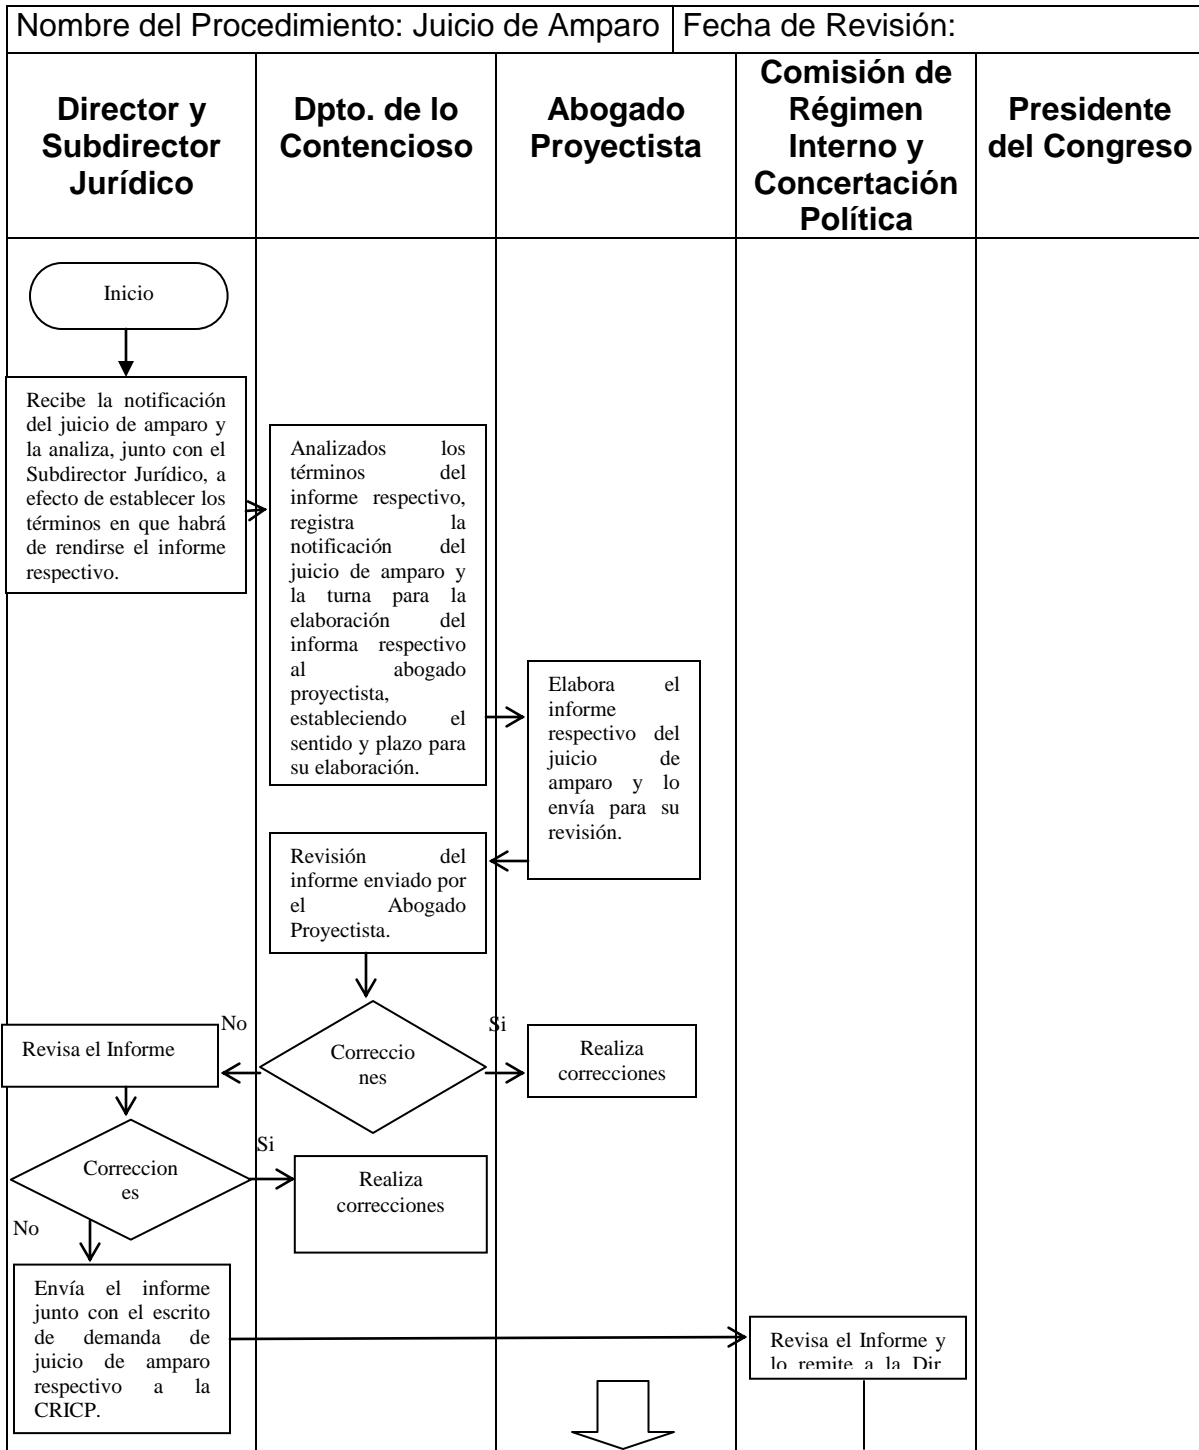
Nombre del Procedimiento: Juicio de Amparo | Fecha de Revisión:

| Director y Subdirector Jurídico | Dpto. de lo Contencioso | Abogado Proyectista | Comisión de Régimen Interno y Concertación Política | Presidente del Congreso |
|---|---|---|---|---|

Inicio

Recibe la notificación del juicio de amparo y la analiza, junto con el Subdirector Jurídico, a efecto de establecer los términos en que habrá de rendirse el informe respectivo.

Analizados los términos del informe respectivo, registra la notificación del juicio de amparo y la turna para la elaboración del informa respectivo al abogado proyectista, estableciendo el sentido y plazo para su elaboración.

Elabora el informe respectivo del juicio de amparo y lo envía para su revisión.

Revisión del informe enviado por el Abogado Proyectista.

No

Si

Revisa el Informe

Correcciones

Realiza correcciones

Si

Correcciones

Realiza correcciones

No

Envía el informe junto con el escrito de demanda de juicio de amparo respectivo a la CRICP.

Revisa el Informe y lo remite a la Dir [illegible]